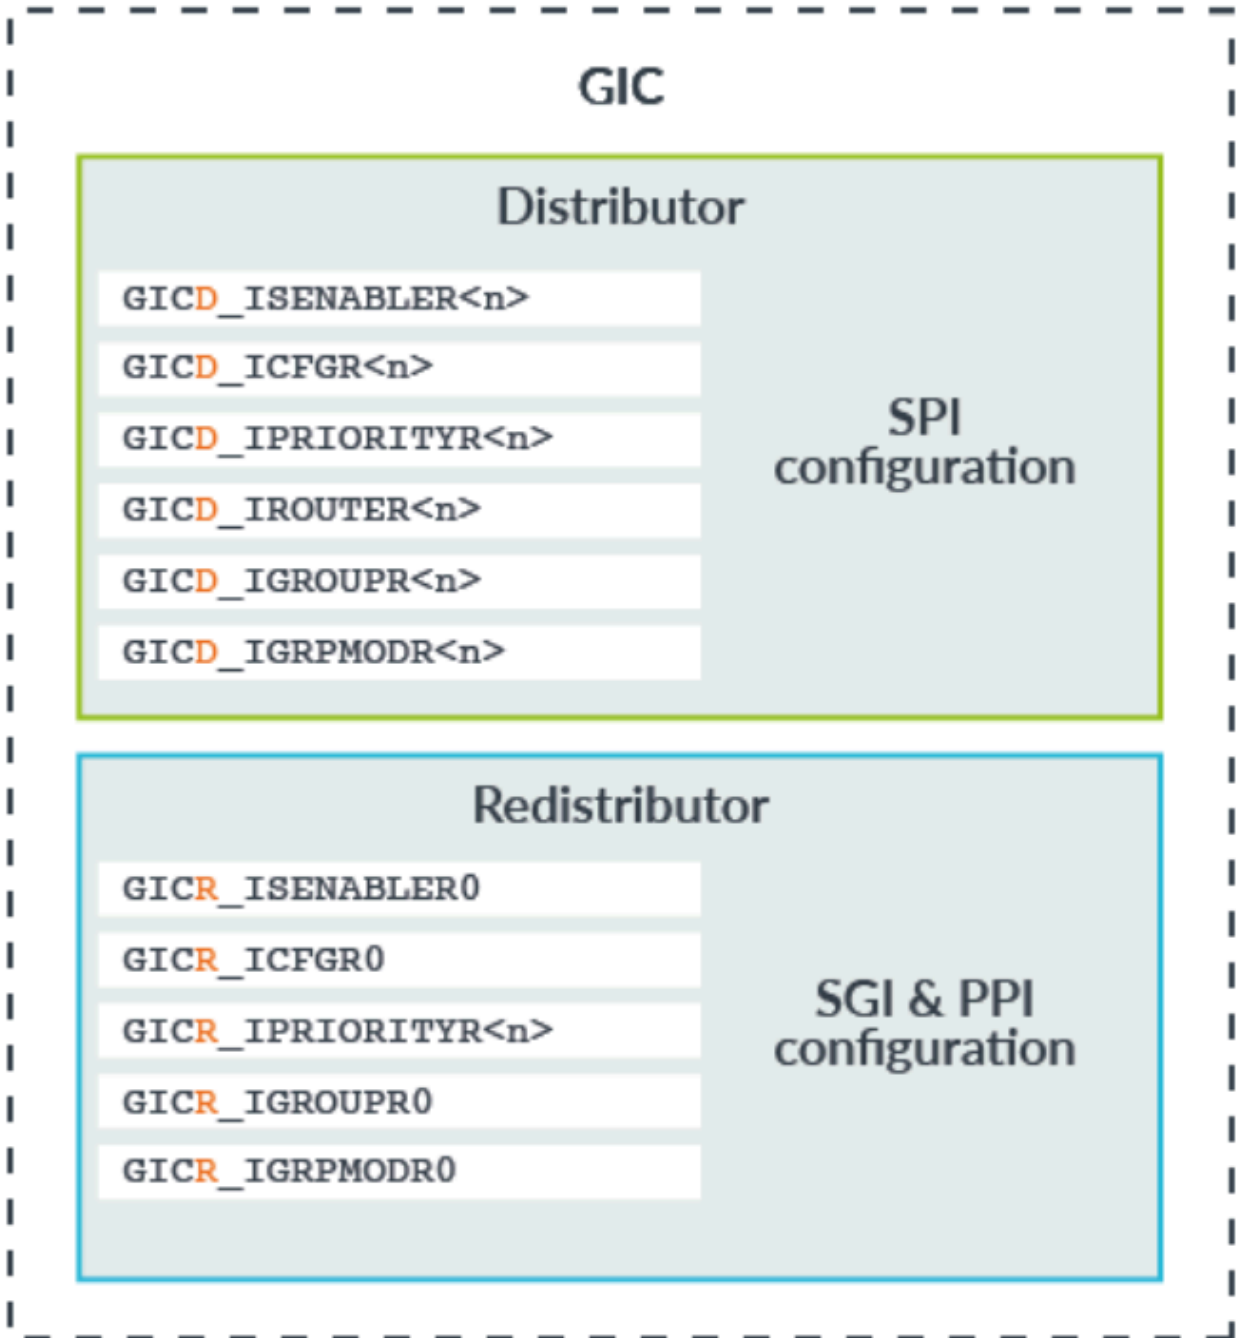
GIC

Distributor

GICD_ISENABLER<n>

GICD_ICFGR<n>

GICD_IPRIORITYR<n>

GICD_IROUTER<n>

GICD_IGROUPR<n>

GICD_IGRPMODR<n>

SPI configuration

Redistributor

GICR_ISENABLER0

GICR_ICFGR0

GICR_IPRIORITYR<n>

GICR_IGROUPR0

GICR_IGRPMODR0

SGI & PPI configuration